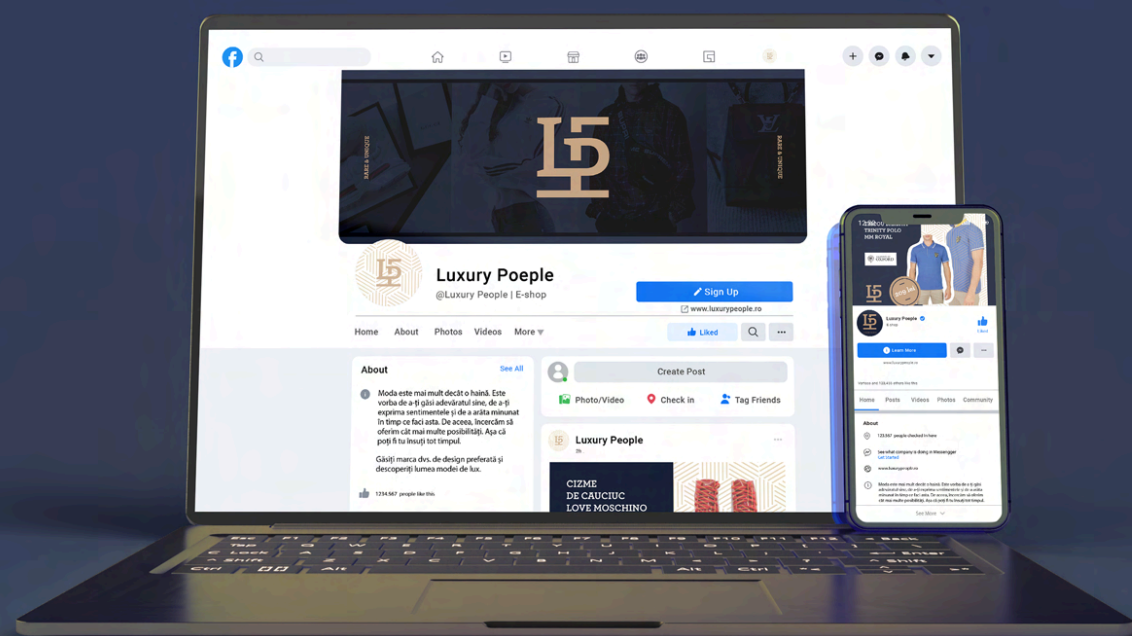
RARE & UNIQUE

RARE & UNIQUE

Luxury Poeple

@Luxury People | E-shop

Sign Up

www.luxurypeople.ro

Home About Photos Videos More

Liked

About

See All

Moda este mai mult decât o haină. Este vorba de a-ți găsi adevăratul sine, de a-ți exprima sentimentele și de a arăta minunat în timp ce faci asta. De aceea, încercăm să oferim cât mai multe posibilități. Așa că poți fi tu însuți tot timpul.

Găsiți marca dvs. de design preferată și descoperiți lumea modei de lux.

1234.567 people like this.

Create Post

Photo/Video

Check in

Tag Friends

Luxury People

CIZME DE CAUCIUC LOVE MOSCHINO

TRINITY POLO

Luxury People

Learn More

www.luxurypeople.ro

Home Posts Videos Photos Community

About

123.567 people checked in here

See More